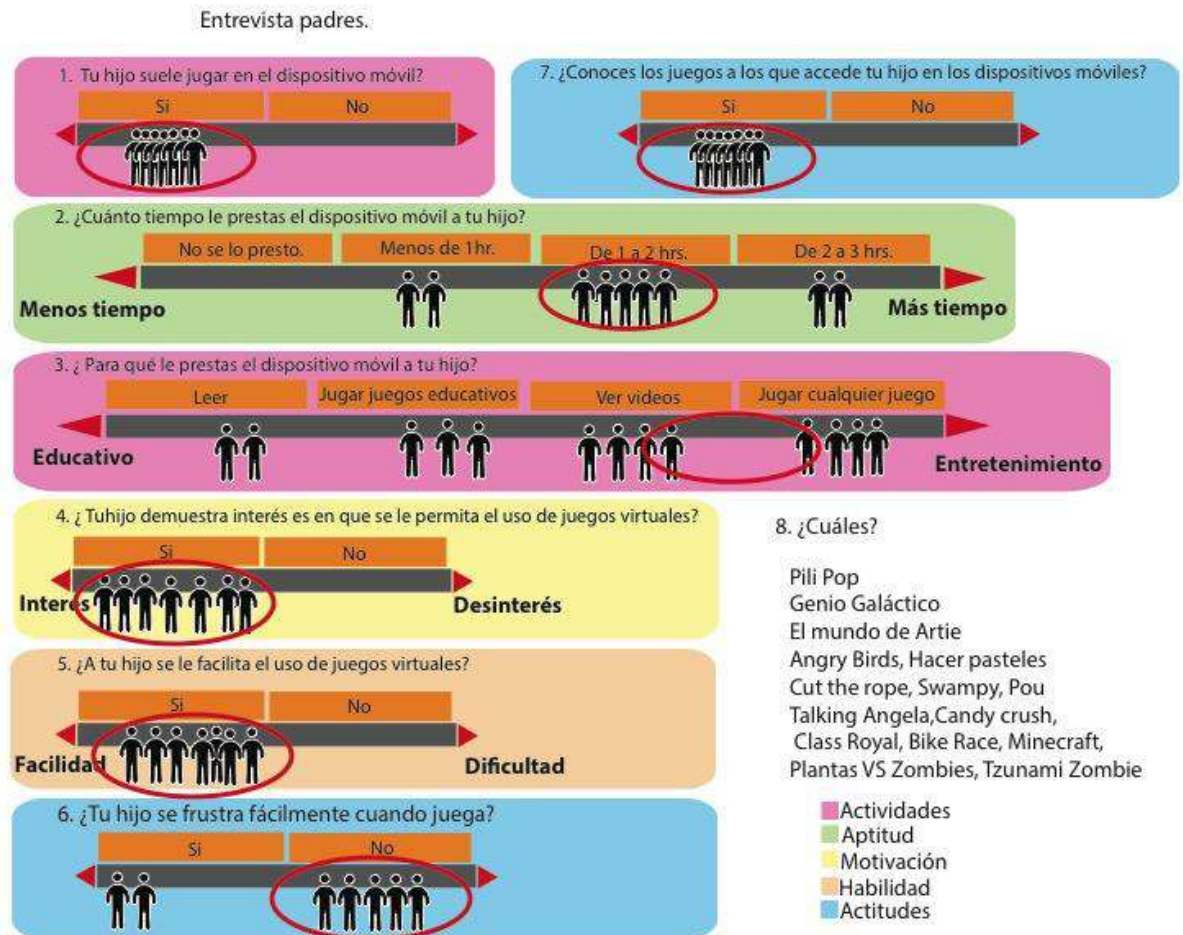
Entrevista padres.

1. Tu hijo suele jugar en el dispositivo móvil?

Si | No

7. ¿Conoces los juegos a los que accede tu hijo en los dispositivos móviles?

Si | No

2. ¿Cuánto tiempo le prestas el dispositivo móvil a tu hijo?

No se lo presto. | Menos de 1hr. | De 1 a 2 hrs. | De 2 a 3 hrs.

Menos tiempo | Más tiempo

3. ¿ Para qué le prestas el dispositivo móvil a tu hijo?

Leer | Jugar juegos educativos | Ver videos | Jugar cualquier juego

Educativo | Entretenimiento

4. ¿ Tuhijo demuestra interés es en que se le permita el uso de juegos virtuales?

Si | No

Interes | Desinterés

8. ¿Cuáles?

Pili Pop
Genio Galáctico
El mundo de Artie
Angry Birds, Hacer pasteles
Cut the rope, Swampy, Pou
Talking Angela,Candy crush,
Class Royal, Bike Race, Minecraft,
Plantas VS Zombies, Tzunami Zombie

5. ¿A tu hijo se le facilita el uso de juegos virtuales?

Si | No

Facilidad | Dificultad

6. ¿Tu hijo se frustra fácilmente cuando juega?

Si | No

Actividades
Aptitud
Motivación
Habilidad
Actitudes